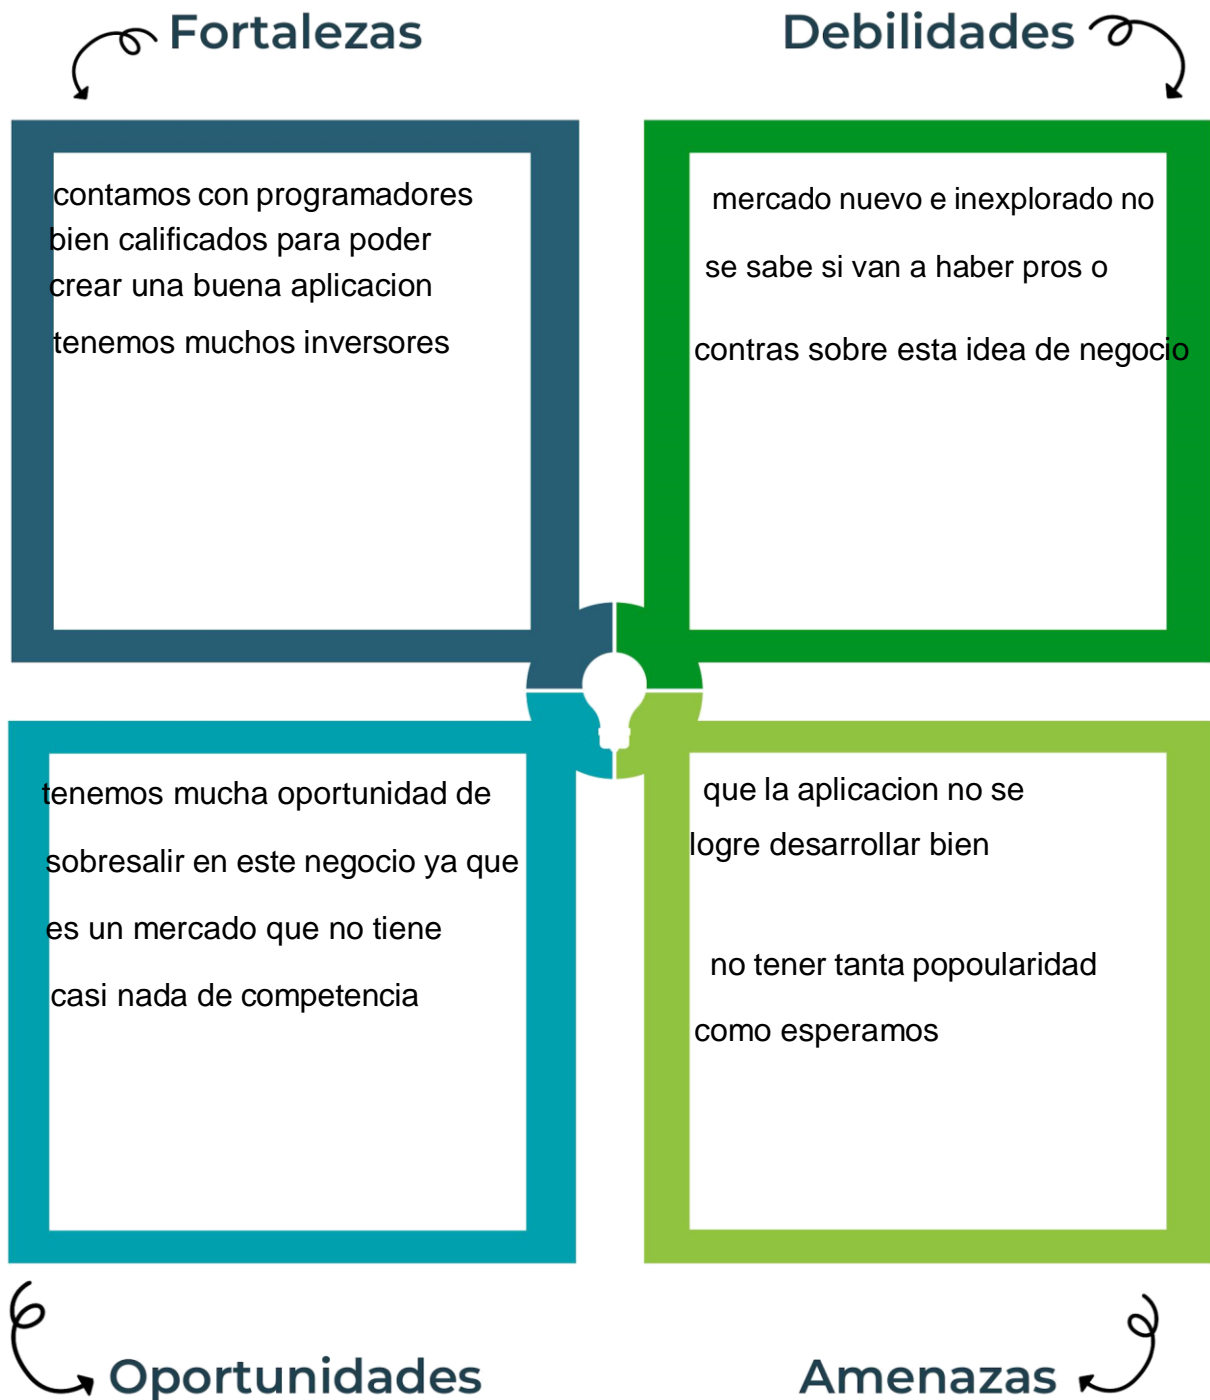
Fortalezas

Debilidades

contamos con programadores bien calificados para poder crear una buena aplicacion

tenemos muchos inversores

mercado nuevo e inexplorado no

se sabe si van a haber pros o

contras sobre esta idea de negocio

tenemos mucha oportunidad de

sobresalir en este negocio ya que

es un mercado que no tiene

casi nada de competencia

que la aplicacion no se logre desarrollar bien

no tener tanta popoularidad

como esperamos

Oportunidades

Amenazas